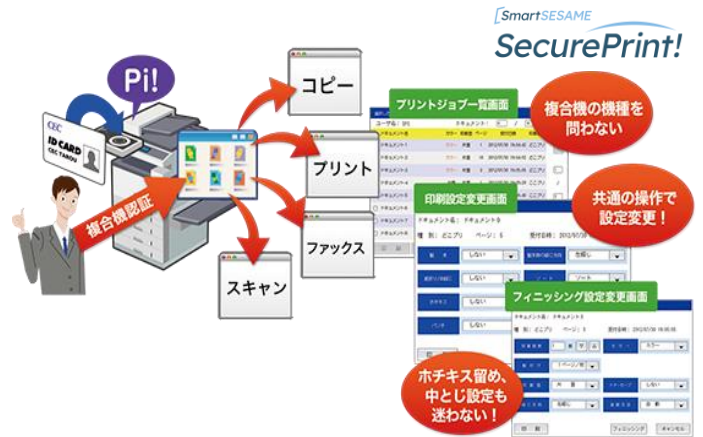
SmartSESAME
SecurePrint!

Pi!

CEC
ID CARD
CEC TAROU

複合機認証

コピー

プリント

ファックス

スキャン

プリントジョブ一覧画面

複合機の機種を問わない

印刷設定変更画面

共通の操作で設定変更！

フィニッシング設定変更画面

ホチキス留め、中とじ設定も迷わない！